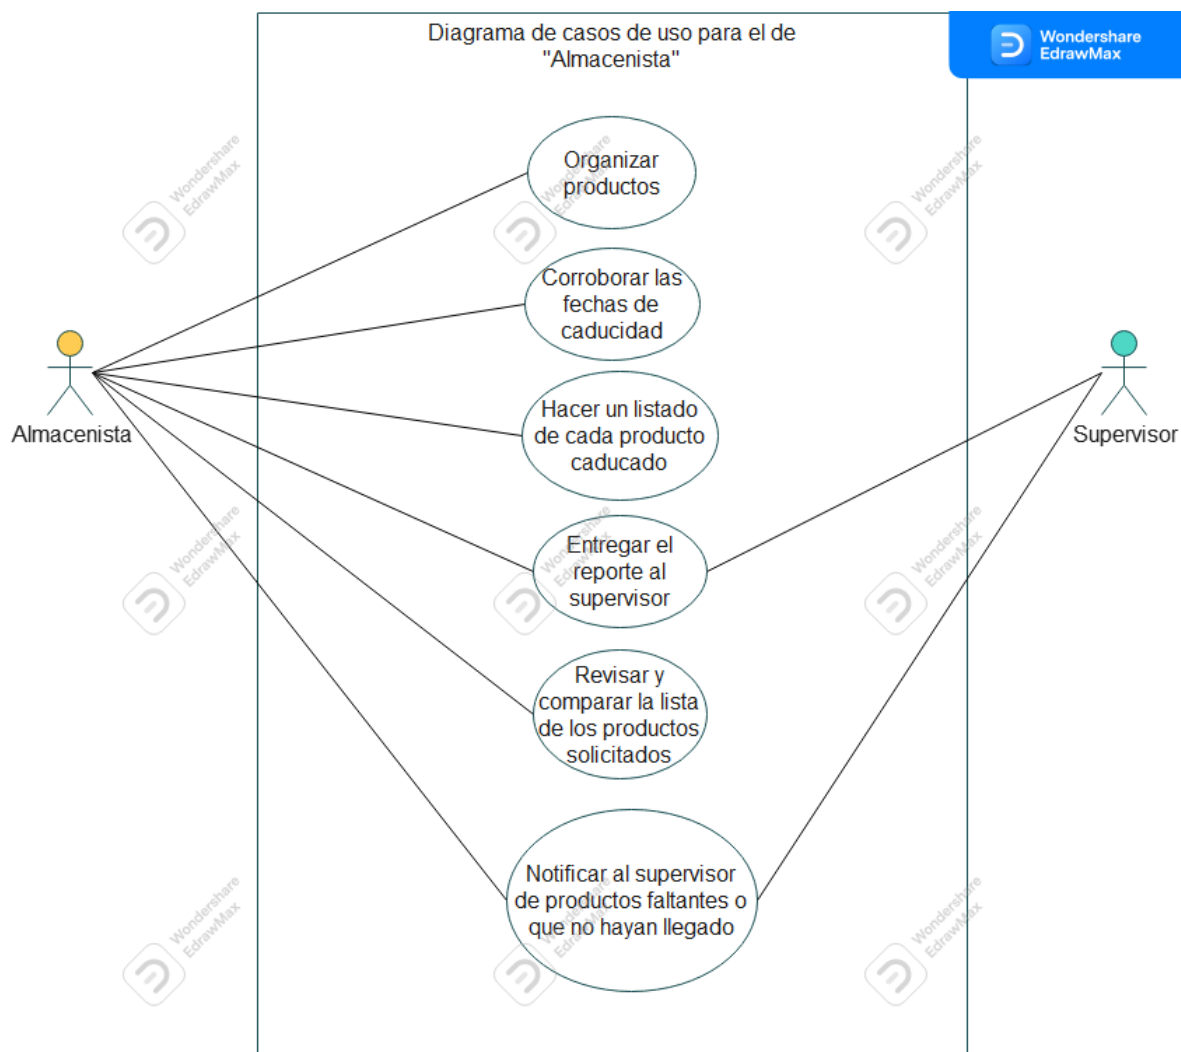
Diagrama de casos de uso para el de "Almacenista"

Wondershare EdrawMax

Organizar productos

Corroborar las fechas de caducidad

Hacer un listado de cada producto caducado

Entregar el reporte al supervisor

Revisar y comparar la lista de los productos solicitados

Notificar al supervisor de productos faltantes o que no hayan llegado

Almacenista

Supervisor

Wondershare EdrawMax
Wondershare EdrawMax
Wondershare EdrawMax
Wondershare EdrawMax
Wondershare EdrawMax
Wondershare EdrawMax
Wondershare EdrawMax
Wondershare EdrawMax
Wondershare EdrawMax